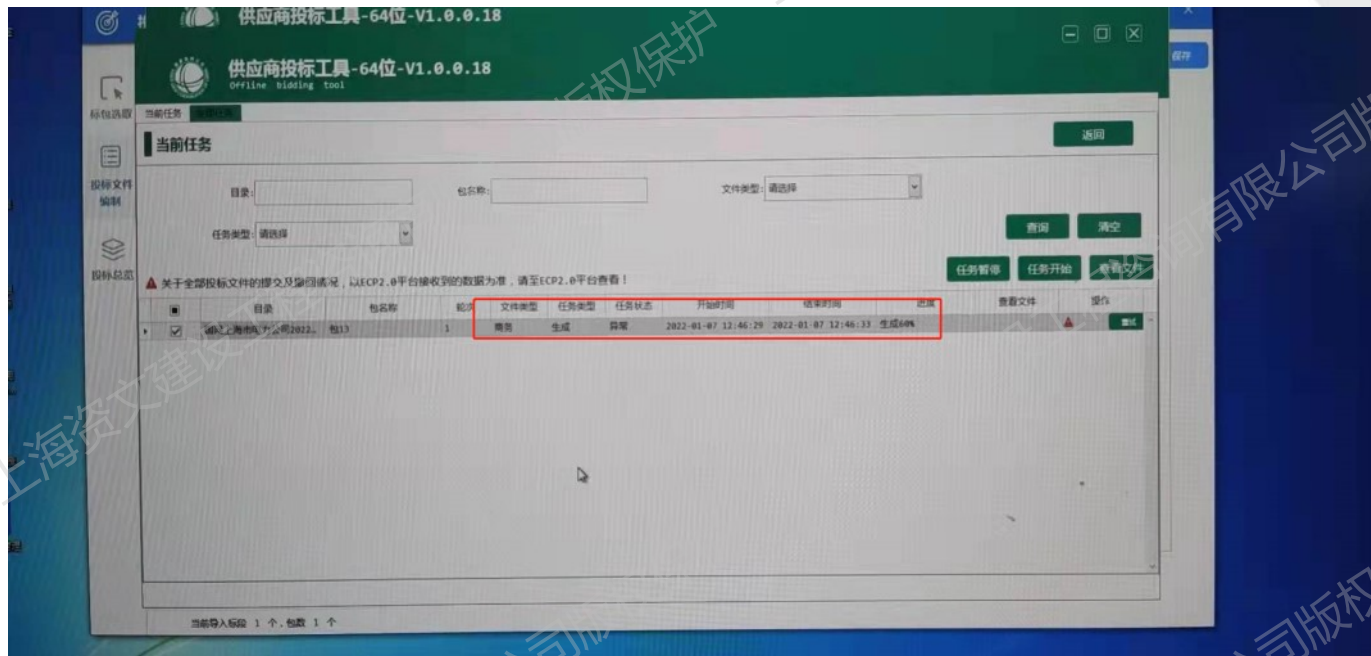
供应商投标工具-64位-V1.0.0.18

供应商投标工具-64位-V1.0.0.18
Offline bidding tool

保存

标包选取
投标文件编制
投标总览

当前任务 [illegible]

当前任务

返回

目录:
包名称:
文件类型: 请选择
任务类型: 请选择

查询
清空

任务暂停
任务开始
查看文件

▲ 关于全部投标文件的撤交及撤回情况，以ECP2.0平台接收到的数据为准，请至ECP2.0平台查看！

| | 目录 | 包名称 | 轮次 | 文件类型 | 任务类型 | 任务状态 | 开始时间 | 结束时间 | 进度 | 查看文件 | 操作 |
|---|---|---|---|---|---|---|---|---|---|---|---|
| ☑ | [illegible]上海市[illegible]公司2022... | 包13 | 1 | 商务 | 生成 | 异常 | 2022-01-07 12:46:29 | 2022-01-07 12:46:33 | 生成60% | ▲ | 重试 |

当前导入标段 1 个，包数 1 个

上海资文建设工程有限公司版权保护